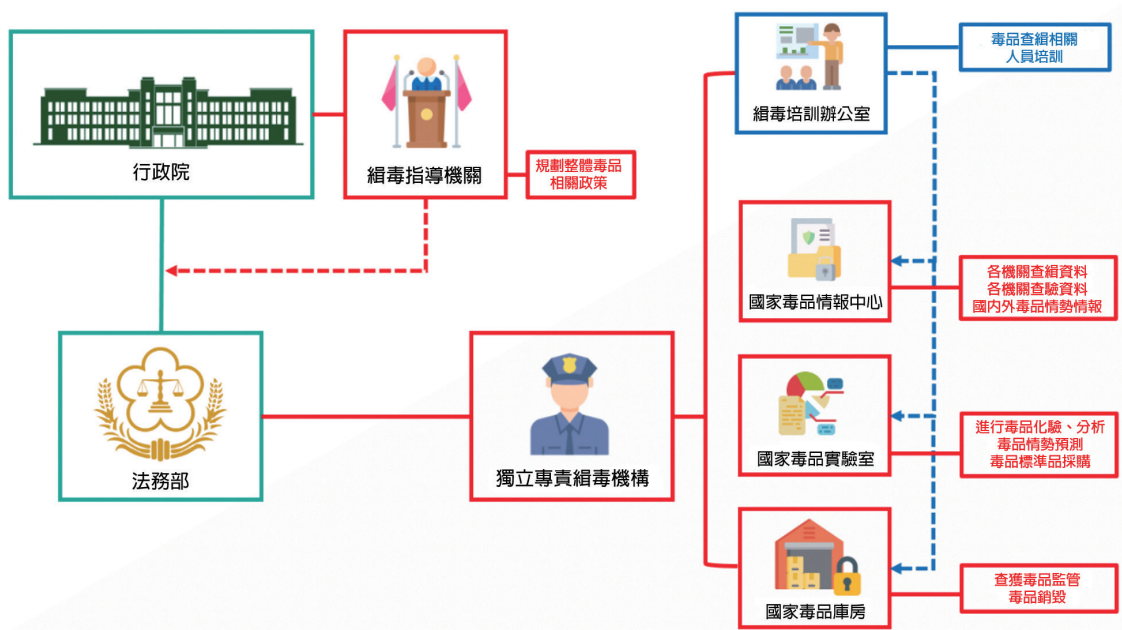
行政院

組毒指導機關

規劃整體毒品
相關政策

法務部

獨立專責緝毒機構

緝毒培訓辦公室

毒品查緝相關
人員培訓

國家毒品情報中心

各機關查緝資料
各機關查驗資料
國內外毒品情勢情報

國家毒品實驗室

進行毒品化驗、分析
毒品情勢預測
毒品標準品採購

國家毒品庫房

查獲毒品監管
毒品銷毀